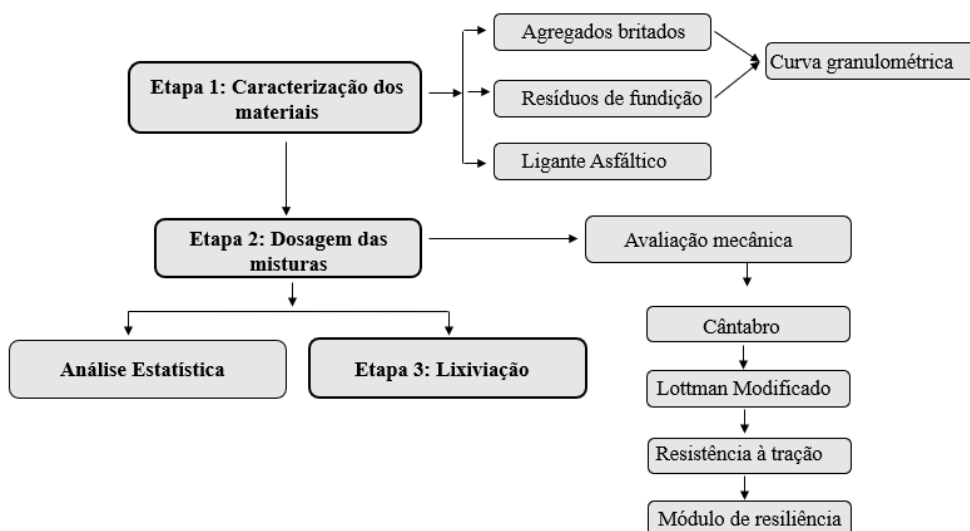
Etapa 1: Caracterização dos materiais

Agregados britados

Resíduos de fundição

Ligante Asfáltico

Curva granulométrica

Etapa 2: Dosagem das misturas

Avaliação mecânica

Cântabro

Lottman Modificado

Resistência à tração

Módulo de resiliência

Análise Estatística

Etapa 3: Lixiviação